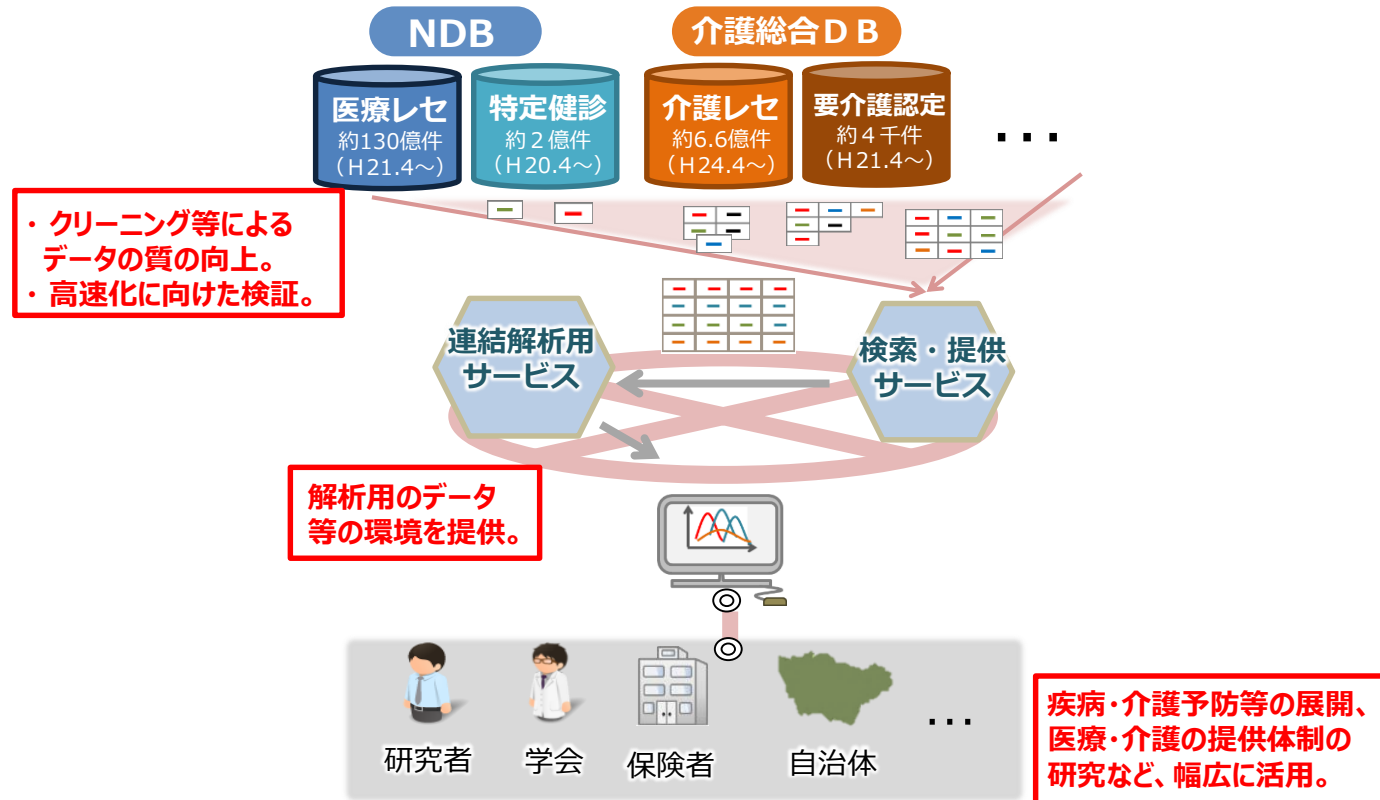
NDB

介護総合ＤＢ

医療レセ
約130億件
（Ｈ21.4～）

特定健診
約２億件
（Ｈ20.4～）

介護レセ
約6.6億件
（Ｈ24.4～）

要介護認定
約４千件
（Ｈ21.4～）

・・・

・ クリーニング等による データの質の向上。
・ 高速化に向けた検証。

連結解析用
サービス

検索・提供
サービス

解析用のデータ等の環境を提供。

研究者

学会

保険者

自治体

・・・

疾病・介護予防等の展開、医療・介護の提供体制の研究など、幅広に活用。